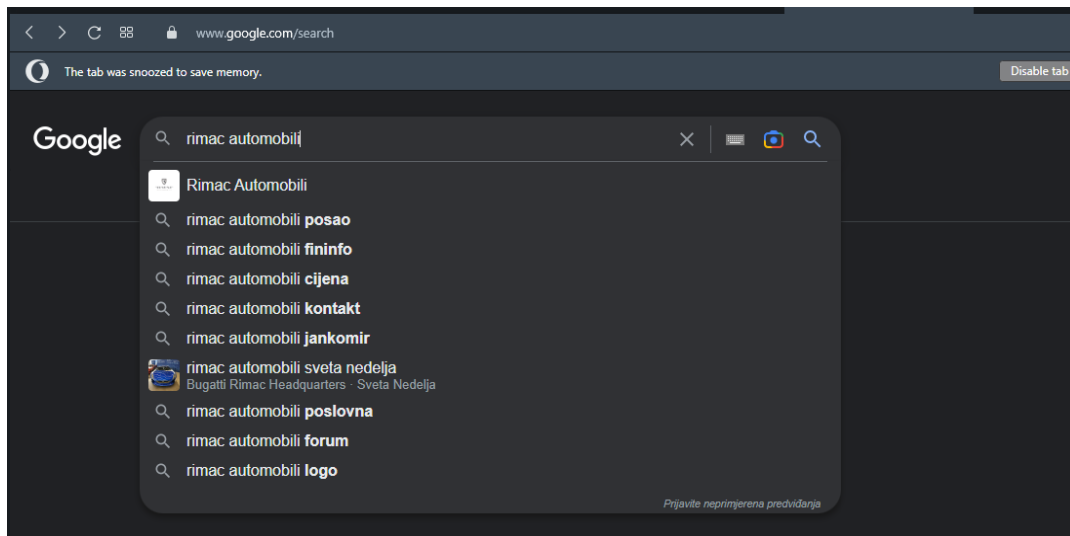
www.google.com/search

The tab was snoozed to save memory.

Disable tab

Google

rimac automobili

Rimac Automobili

rimac automobili **posao**

rimac automobili **fininfo**

rimac automobili **cijena**

rimac automobili **kontakt**

rimac automobili **jankomir**

rimac automobili sveta nedelja
Bugatti Rimac Headquarters · Sveta Nedelja

rimac automobili **poslovna**

rimac automobili **forum**

rimac automobili **logo**

Prijavite neprimjerena predviđanja